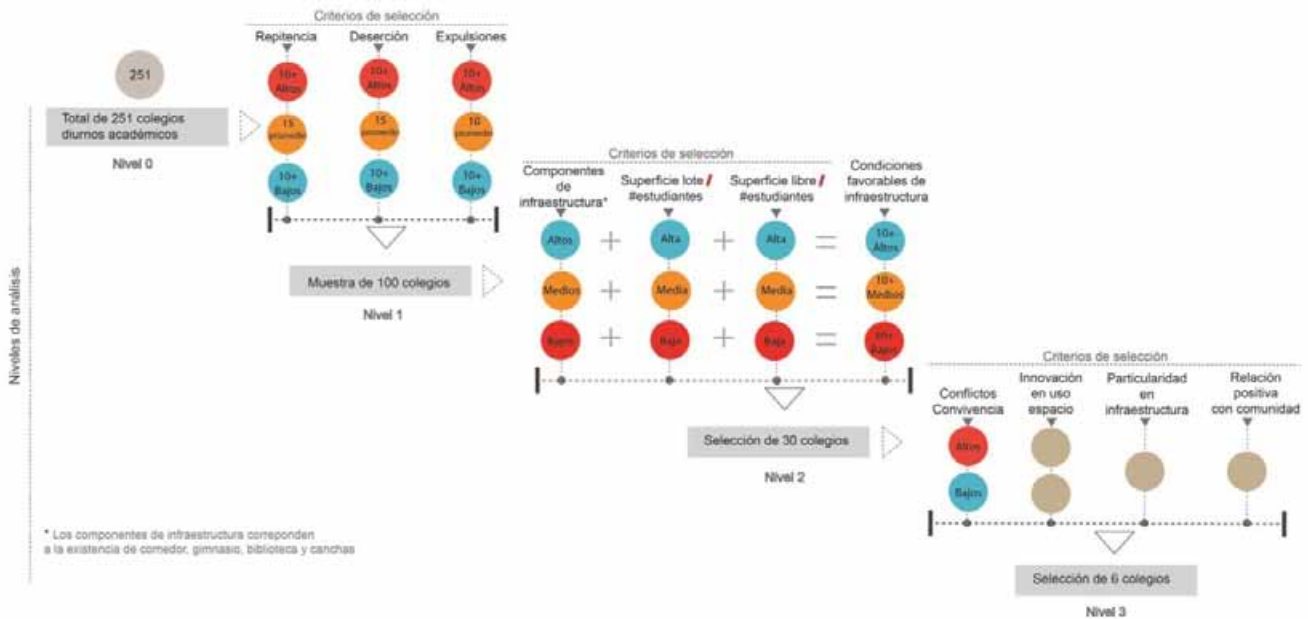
Niveles de análisis

251

Total de 251 colegios diurnos académicos

Nivel 0

Criterios de selección

Repitencia
10+ Altos
15 promedio
10+ Bajos

Deserción
10+ Altos
15 promedio
10+ Bajos

Expulsiones
10+ Altos
10 promedio
10+ Bajos

Muestra de 100 colegios

Nivel 1

Criterios de selección

Componentes de infraestructura*
Altos
Medios
Bajos

Superficie lote / #estudiantes
Alta
Media
Bajo

Superficie libre / #estudiantes
Alta
Media
Baja

Condiciones favorables de infraestructura
10+ Altos
10+ Medios
10+ Bajos

Selección de 30 colegios

Nivel 2

Criterios de selección

Conflictos Convivencia
Altos
Bajos

Innovación en uso espacio

Particularidad en infraestructura

Relación positiva con comunidad

Selección de 6 colegios

Nivel 3

* Los componentes de infraestructura corresponden a la existencia de comedor, gimnasio, biblioteca y canchas